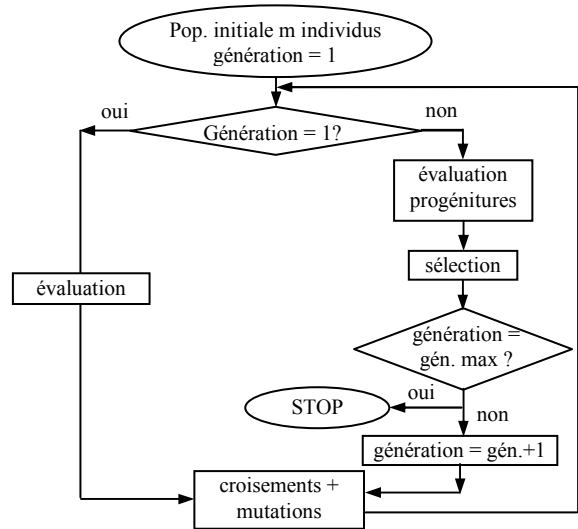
Pop. initiale m individus
génération = 1

oui

Génération = 1?

non

évaluation progénitures

évaluation

sélection

génération = gén. max ?

oui

STOP

non

génération = gén.+1

croisements + mutations